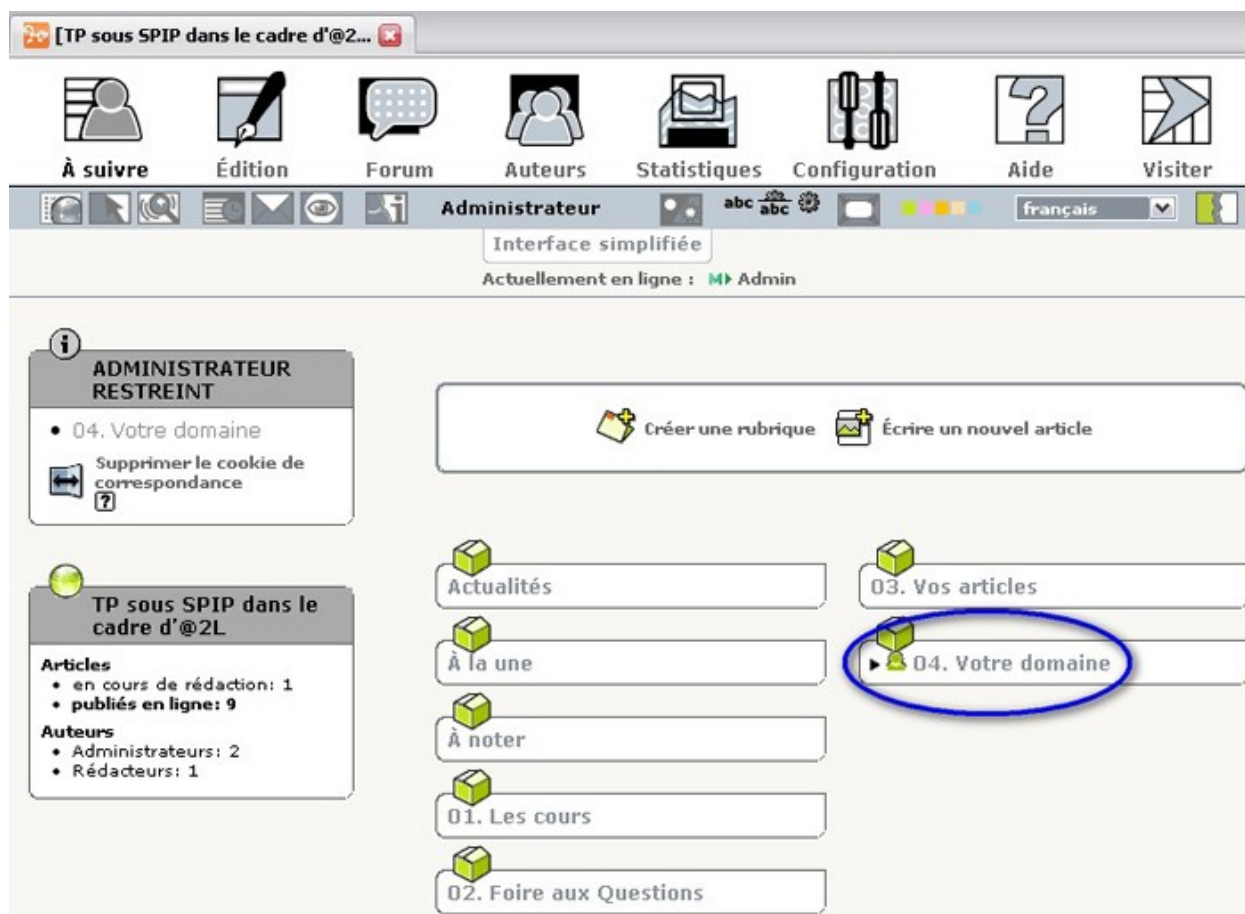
[TP sous SPIP dans le cadre d'@2...

À suivre Édition Forum Auteurs Statistiques Configuration Aide Visiter

Administrateur

abc abc

français

Interface simplifiée

Actuellement en ligne : Admin

ADMINISTRATEUR RESTREINT

• 04. Votre domaine

Supprimer le cookie de correspondance

?

TP sous SPIP dans le cadre d'@2L

Articles
• en cours de rédaction: 1
• publiés en ligne: 9

Auteurs
• Administrateurs: 2
• Rédacteurs: 1

Créer une rubrique Écrire un nouvel article

Actualités

À la une

À noter

01. Les cours

02. Foire aux Questions

03. Vos articles

04. Votre domaine